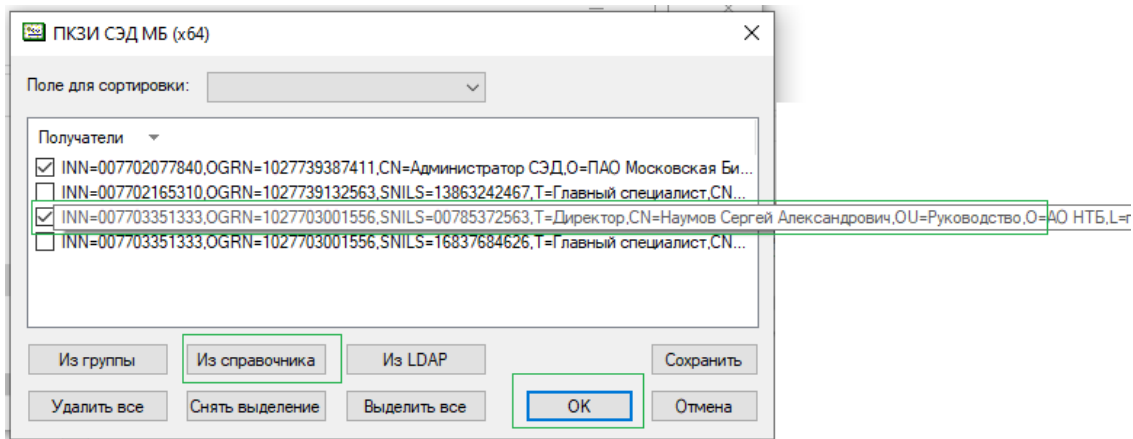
ПКЗИ СЭД МБ (x64)

Поле для сортировки:

Получатели

☑ INN=007702077840,OGRN=1027739387411,CN=Администратор СЭД,O=ПАО Московская Би...
☐ INN=007702165310,OGRN=1027739132563,SNILS=13863242467,T=Главный специалист,CN...
☑ INN=007703351333,OGRN=1027703001556,SNILS=00785372563,T=Директор,CN=Наумов Сергей Александрович,OU=Руководство,O=АО НТБ,L=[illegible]
☐ INN=007703351333,OGRN=1027703001556,SNILS=16837684626,T=Главный специалист,CN...

Из группы
Из справочника
Из LDAP
Сохранить
Удалить все
Снять выделение
Выделить все
OK
Отмена